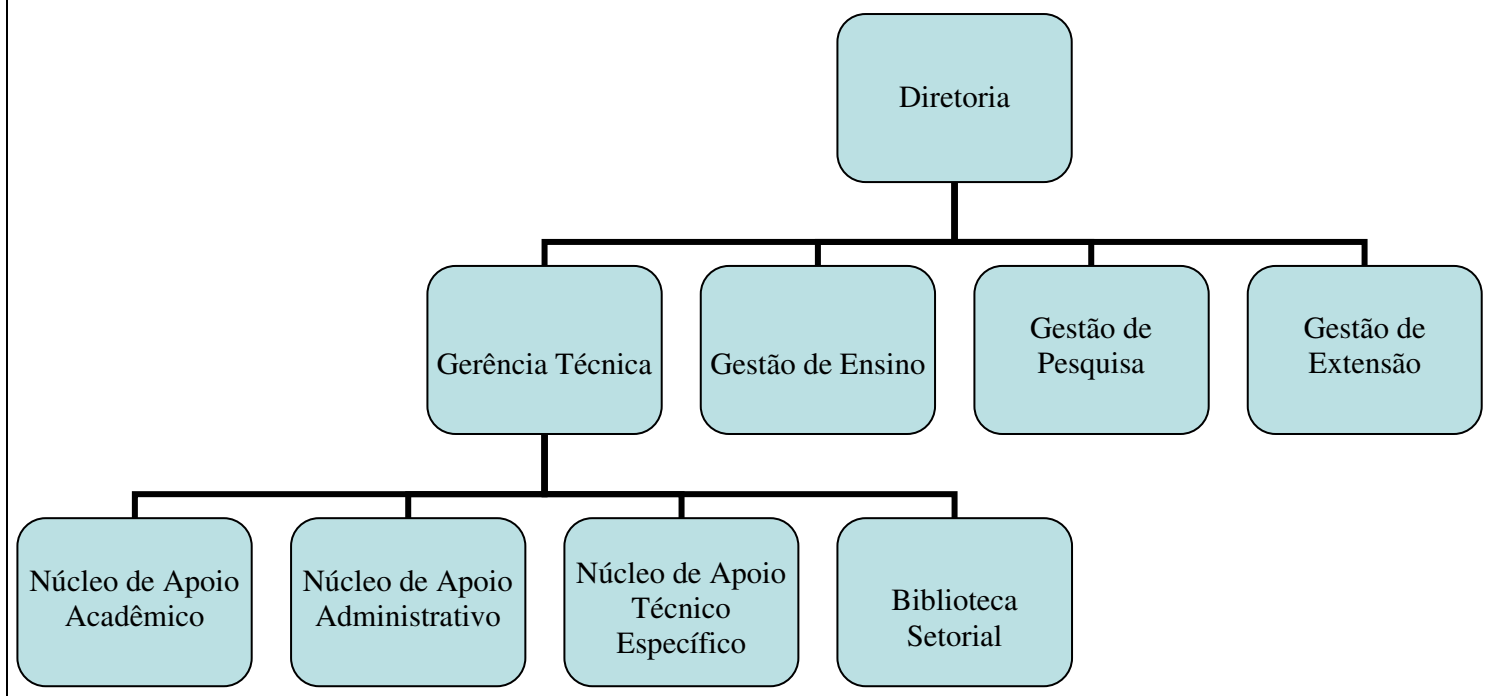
Diretoria

Gerência Técnica

Gestão de Ensino

Gestão de Pesquisa

Gestão de Extensão

Núcleo de Apoio Acadêmico

Núcleo de Apoio Administrativo

Núcleo de Apoio Técnico Específico

Biblioteca Setorial